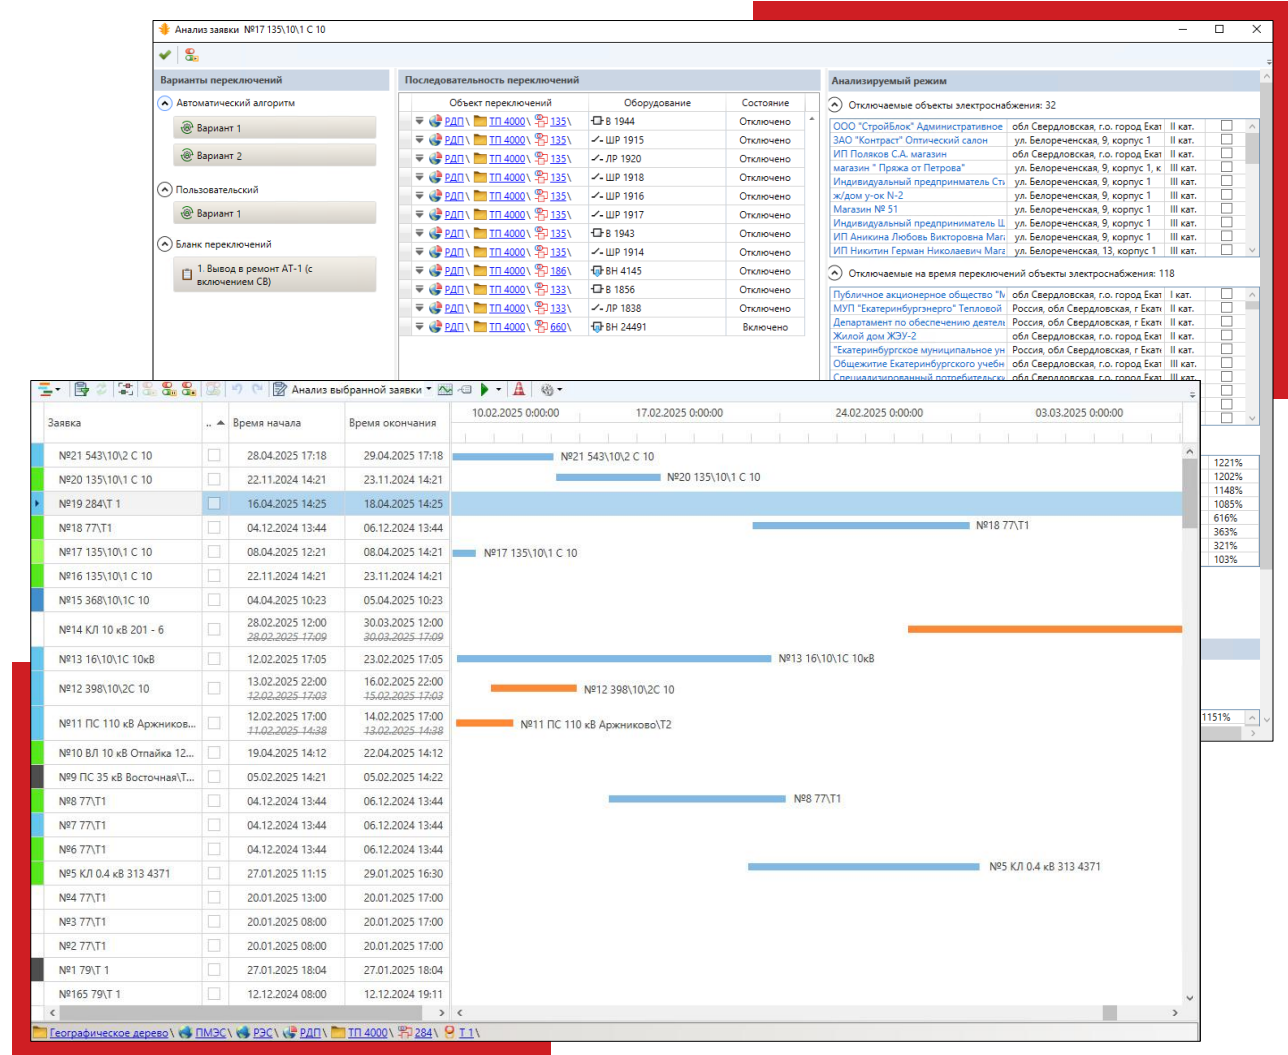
Анализ заявки №17 135\10\1 С 10

Варианты переключений

Автоматический алгоритм

Вариант 1

Вариант 2

Пользовательский

Вариант 1

Бланк переключений

1. Вывод в ремонт АТ-1 (с включением СВ)

Последовательность переключений

| Объект переключений | Оборудование | Состояние |
|---|---|---|
| РДП\ ТП 4000\ 135\ | В 1944 | Отключено |
| РДП\ ТП 4000\ 135\ | ШР 1915 | Отключено |
| РДП\ ТП 4000\ 135\ | ЛР 1920 | Отключено |
| РДП\ ТП 4000\ 135\ | ШР 1918 | Отключено |
| РДП\ ТП 4000\ 135\ | ШР 1916 | Отключено |
| РДП\ ТП 4000\ 135\ | ШР 1917 | Отключено |
| РДП\ ТП 4000\ 135\ | В 1943 | Отключено |
| РДП\ ТП 4000\ 135\ | ШР 1914 | Отключено |
| РДП\ ТП 4000\ 186\ | ВН 4145 | Отключено |
| РДП\ ТП 4000\ 133\ | В 1856 | Отключено |
| РДП\ ТП 4000\ 133\ | ЛР 1838 | Отключено |
| РДП\ ТП 4000\ 660\ | ВН 24491 | Включено |

Анализируемый режим

Отключаемые объекты электроснабжения: 32

| | | |
|---|---|---|
| ООО "СтройБлок" Административное | обл Свердловская, г.о. город Екат | II кат. |
| ЗАО "Контраст" Оптический салон | ул. Белореченская, 9, корпус 1 | II кат. |
| ИП Поляков С.А. магазин | обл Свердловская, г.о. город Екат | II кат. |
| магазин " Пряжа от Петрова" | ул. Белореченская, 9, корпус 1, к | III кат. |
| Индивидуальный предприниматель Сте | ул. Белореченская, 9, корпус 1 | III кат. |
| ж/дом у-ок N-2 | ул. Белореченская, 9, корпус 1 | III кат. |
| Магазин № 51 | ул. Белореченская, 9, корпус 1 | III кат. |
| Индивидуальный предприниматель Ц | ул. Белореченская, 9, корпус 1 | III кат. |
| ИП Аникина Любовь Викторовна Мага | ул. Белореченская, 9, корпус 1 | III кат. |
| ИП Никитин Герман Николаевич Мага | ул. Белореченская, 13, корпус 1 | III кат. |

Отключаемые на время переключений объекты электроснабжения: 118

| | | |
|---|---|---|
| Публичное акционерное общество "М | обл Свердловская, г.о. город Екат | I кат. |
| МУП "Екатеринбургэнерго" Тепловой | Россия, обл Свердловская, г Екат | II кат. |
| Департамент по обеспечению деятель | Россия, обл Свердловская, г Екат | II кат. |
| Жилой дом ЖЭУ-2 | обл Свердловская, г.о. город Екат | II кат. |
| "Екатеринбургское муниципальное ун | Россия, обл Свердловская, г Екат | II кат. |
| Общежитие Екатеринбургского учебн | обл Свердловская, г.о. город Екат | II кат. |
| Специализированный потребительск | обл Свердловская, г.о. город Екат | II кат. |

Анализ выбранной заявки

| Заявка | | Время начала | Время окончания |
|---|---|---|---|
| №21 543\10\2 С 10 | | 28.04.2025 17:18 | 29.04.2025 17:18 |
| №20 135\10\1 С 10 | | 22.11.2024 14:21 | 23.11.2024 14:21 |
| №19 284\Т 1 | | 16.04.2025 14:25 | 18.04.2025 14:25 |
| №18 77\Т1 | | 04.12.2024 13:44 | 06.12.2024 13:44 |
| №17 135\10\1 С 10 | | 08.04.2025 12:21 | 08.04.2025 14:21 |
| №16 135\10\1 С 10 | | 22.11.2024 14:21 | 23.11.2024 14:21 |
| №15 368\10\1С 10 | | 04.04.2025 10:23 | 05.04.2025 10:23 |
| №14 КЛ 10 кВ 201 - 6 | | 28.02.2025 12:00 ~~28.02.2025 17:09~~ | 30.03.2025 12:00 ~~30.03.2025 17:09~~ |
| №13 16\10\1С 10кВ | | 12.02.2025 17:05 | 23.02.2025 17:05 |
| №12 398\10\2С 10 | | 13.02.2025 22:00 ~~12.02.2025 17:03~~ | 16.02.2025 22:00 ~~15.02.2025 17:03~~ |
| №11 ПС 110 кВ Аржников... | | 12.02.2025 17:00 ~~11.02.2025 14:38~~ | 14.02.2025 17:00 ~~13.02.2025 14:38~~ |
| №10 ВЛ 10 кВ Отпайка 12... | | 19.04.2025 14:12 | 22.04.2025 14:12 |
| №9 ПС 35 кВ Восточная\Т... | | 05.02.2025 14:21 | 05.02.2025 14:22 |
| №8 77\Т1 | | 04.12.2024 13:44 | 06.12.2024 13:44 |
| №7 77\Т1 | | 04.12.2024 13:44 | 06.12.2024 13:44 |
| №6 77\Т1 | | 04.12.2024 13:44 | 06.12.2024 13:44 |
| №5 КЛ 0.4 кВ 313 4371 | | 27.01.2025 11:15 | 29.01.2025 16:30 |
| №4 77\Т1 | | 20.01.2025 13:00 | 20.01.2025 17:00 |
| №3 77\Т1 | | 20.01.2025 08:00 | 20.01.2025 17:00 |
| №2 77\Т1 | | 20.01.2025 08:00 | 20.01.2025 17:00 |
| №1 79\Т 1 | | 27.01.2025 18:04 | 27.01.2025 18:04 |
| №165 79\Т 1 | | 12.12.2024 08:00 | 12.12.2024 19:11 |

10.02.2025 0:00:00 17.02.2025 0:00:00 24.02.2025 0:00:00 03.03.2025 0:00:00

№21 543\10\2 С 10
№20 135\10\1 С 10
№18 77\Т1
№17 135\10\1 С 10
№13 16\10\1С 10кВ
№12 398\10\2С 10
№11 ПС 110 кВ Аржниково\Т2
№8 77\Т1
№5 КЛ 0.4 кВ 313 4371

1221%
1202%
1148%
1085%
616%
363%
321%
103%
1151%

Географическое дерево\ ПМЭС\ РЭС\ РДП\ ТП 4000\ 284\ Т 1\